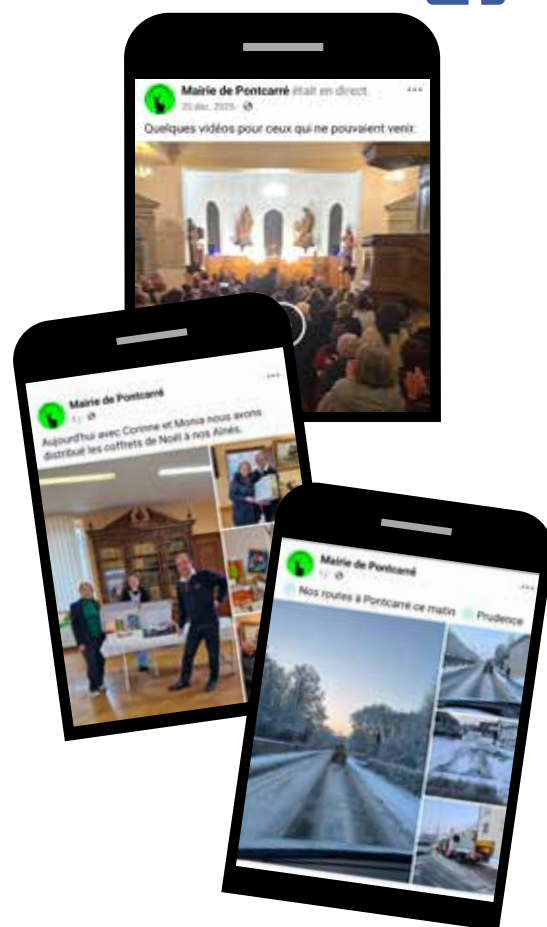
Mairie de Pontcarré était en direct.
20 déc. 2025 ·

Quelques vidéos pour ceux qui ne pouvaient venir.

Mairie de Pontcarré
1 j ·

Aujourd'hui avec Corinne et Monia nous avons distribué les coffrets de Noël à nos Aînés.

Mairie de Pontcarré
1 j ·

Nos routes à Pontcarré ce matin Prudence